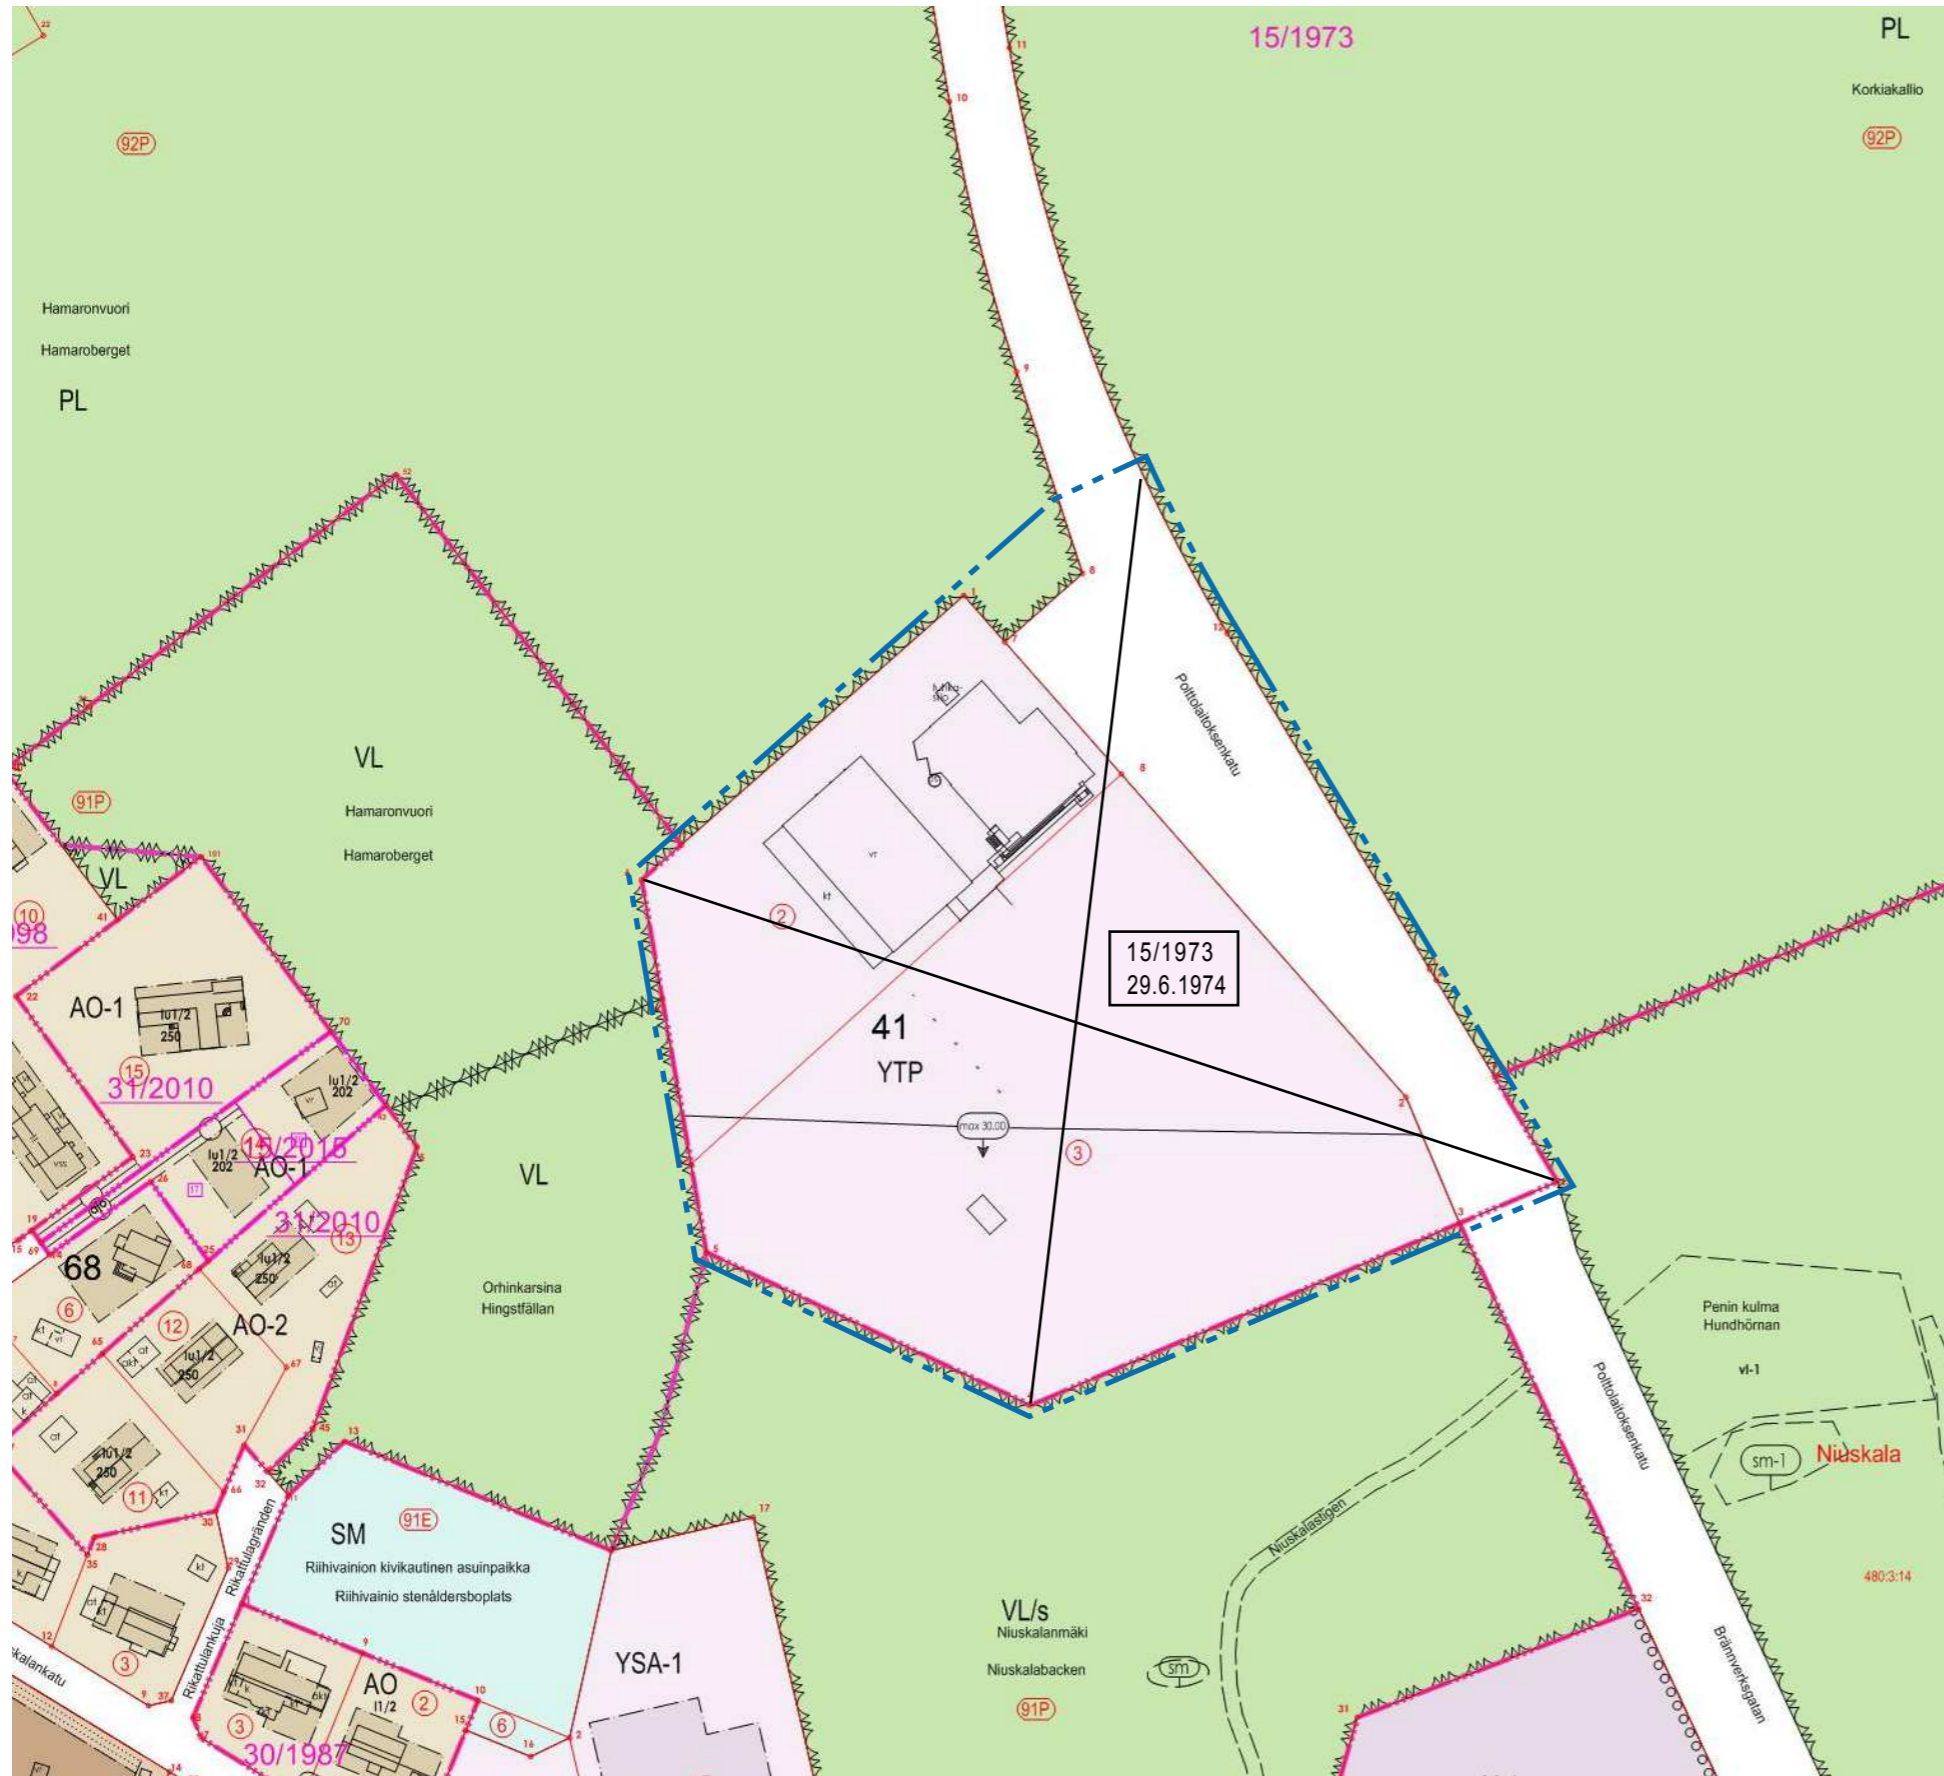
15/1973

PL

Korkiakallio

92P

92P

Hamaronvuori

Hamaroberget

PL

VL

Hamaronvuori

Hamaroberget

91P

VL

10

098

AO-1

lu1/2
250

15

31/2010

lu1/2
202

lu1/2
202

15/2015

AO-1

31/2010

13

68

6

lu1/2
250

12

AO-2

lu1/2
250

lu1/2
250

11

VL

Orhinkarsina
Hingstfällan

Polttolaitoksenkatu

15/1973
29.6.1974

41

YTP

2

3

max 30.00

Polttolaitoksenkatu

Penin kulma
Hundhörnan

vl-1

sm-1

Niuskala

480:3:14

SM

91E

Riihivainion kivikautinen asuinpaikka

Riihivainio stenåldersboplats

Rikattulagränden

Rikattulankuja

kalankatu

3

YSA-1

AO

I1/2

2

3

6

30/1987

Niuskalastigen

VL/s

Niuskalanmäki

Niuskalabacken

sm

91P

Brännverksgatan